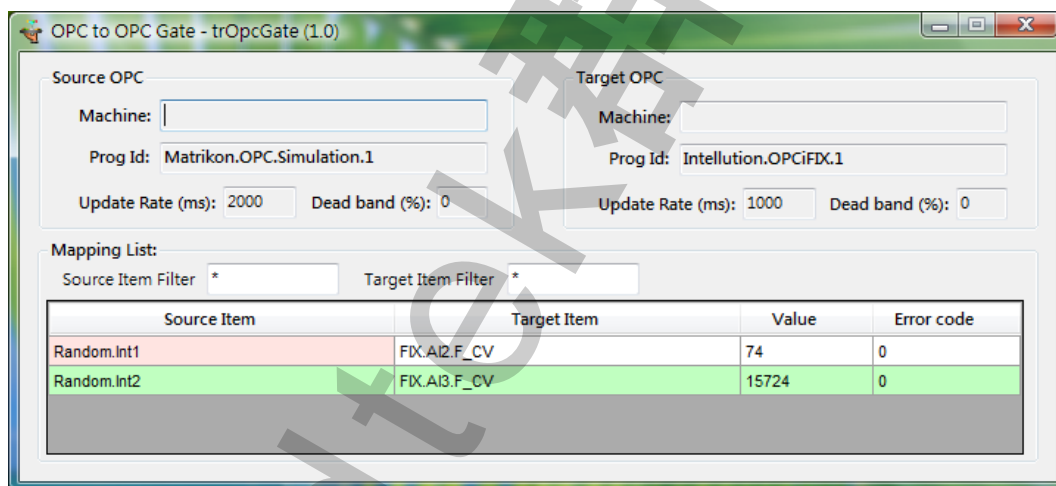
OPC to OPC Gate - trOpcGate (1.0)

Source OPC

Machine:

Prog Id: Matrikon.OPC.Simulation.1

Update Rate (ms): 2000 Dead band (%): 0

Target OPC

Machine:

Prog Id: Intellution.OPCiFIX.1

Update Rate (ms): 1000 Dead band (%): 0

Mapping List:

Source Item Filter *

Target Item Filter *

| Source Item | Target Item | Value | Error code |
|---|---|---|---|
| Random.Int1 | FIX.AI2.F_CV | 74 | 0 |
| Random.Int2 | FIX.AI3.F_CV | 15724 | 0 |